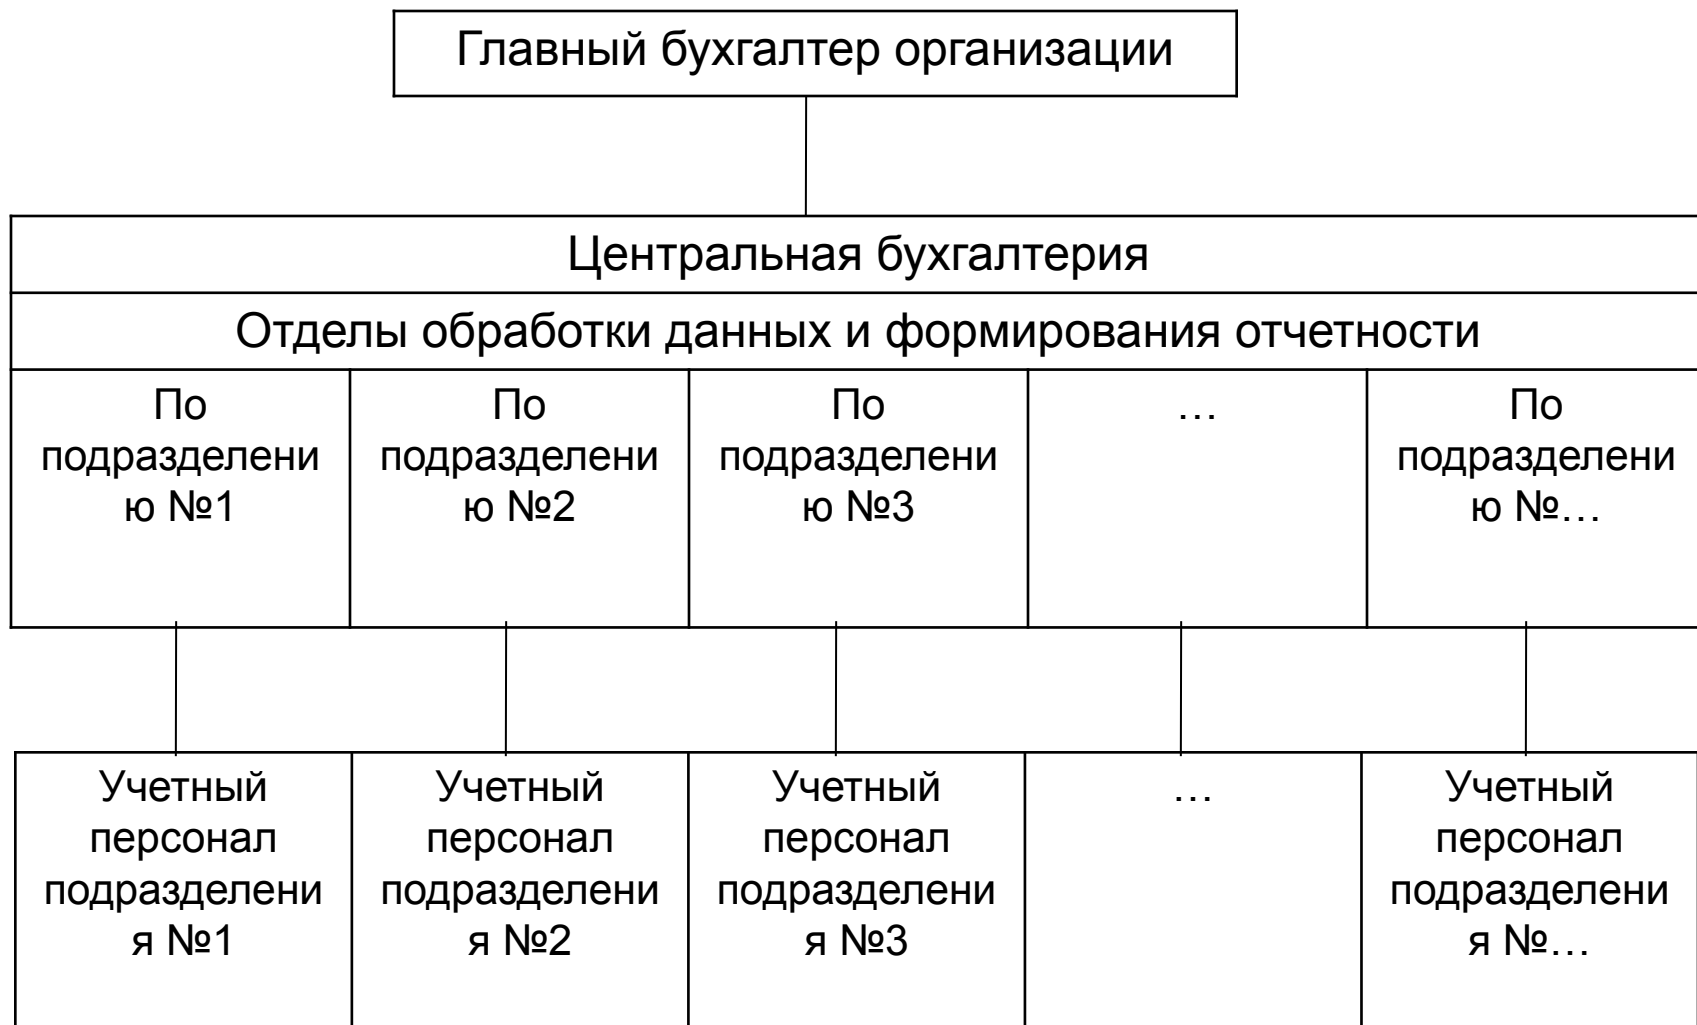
Главный бухгалтер организации

Центральная бухгалтерия

Отделы обработки данных и формирования отчетности

| По подразделению №1 | По подразделению №2 | По подразделению №3 | … | По подразделению №… |
|---|---|---|---|---|

| Учетный персонал подразделения №1 | Учетный персонал подразделения №2 | Учетный персонал подразделения №3 | … | Учетный персонал подразделения №… |
|---|---|---|---|---|